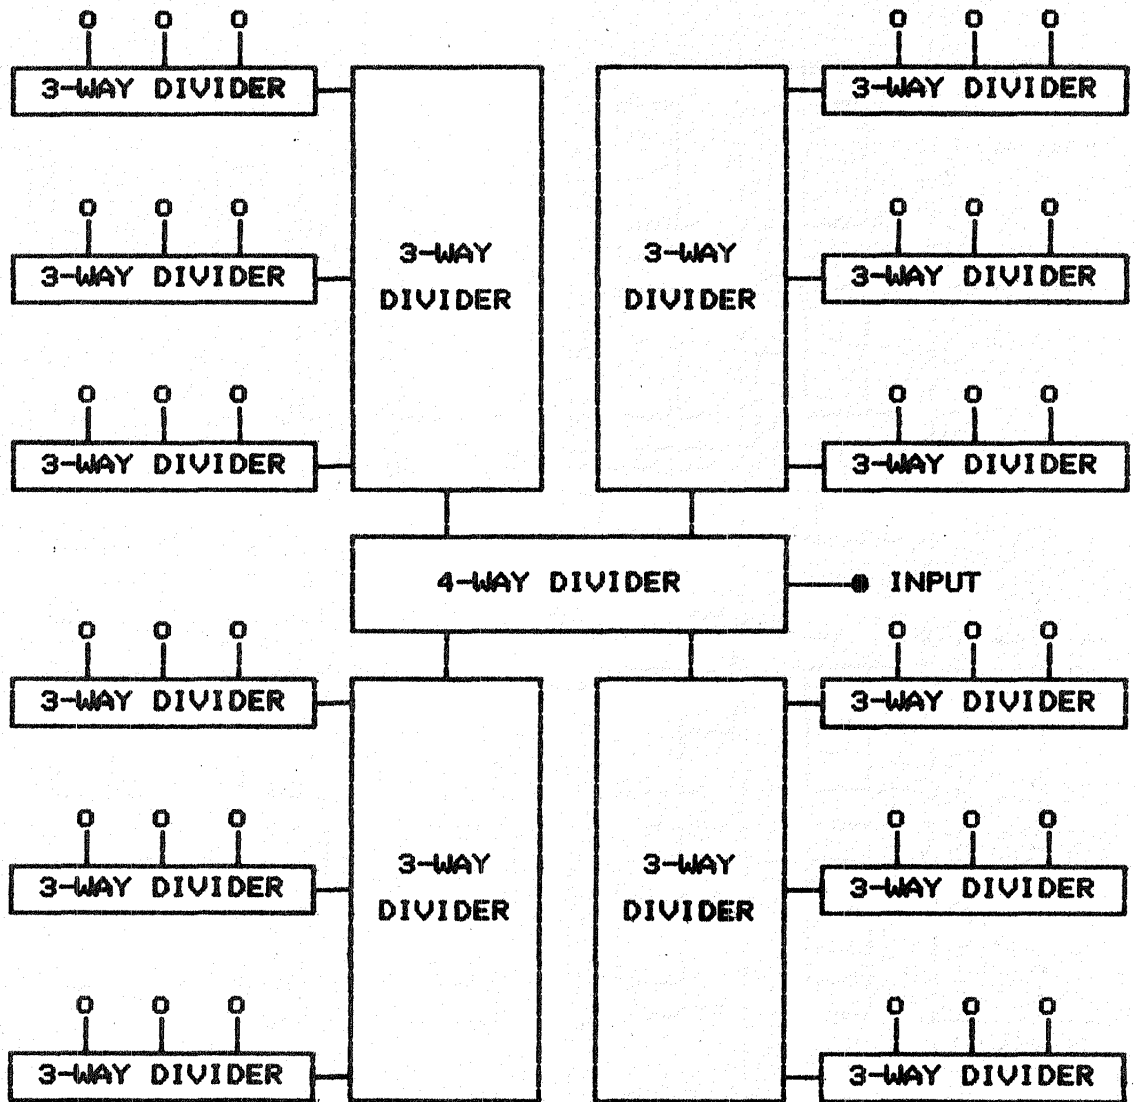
3-WAY DIVIDER

3-WAY DIVIDER

3-WAY DIVIDER

3-WAY DIVIDER

3-WAY DIVIDER

3-WAY DIVIDER

3-WAY DIVIDER

3-WAY DIVIDER

4-WAY DIVIDER

INPUT

3-WAY DIVIDER

3-WAY DIVIDER

3-WAY DIVIDER

3-WAY DIVIDER

3-WAY DIVIDER

3-WAY DIVIDER

3-WAY DIVIDER

3-WAY DIVIDER